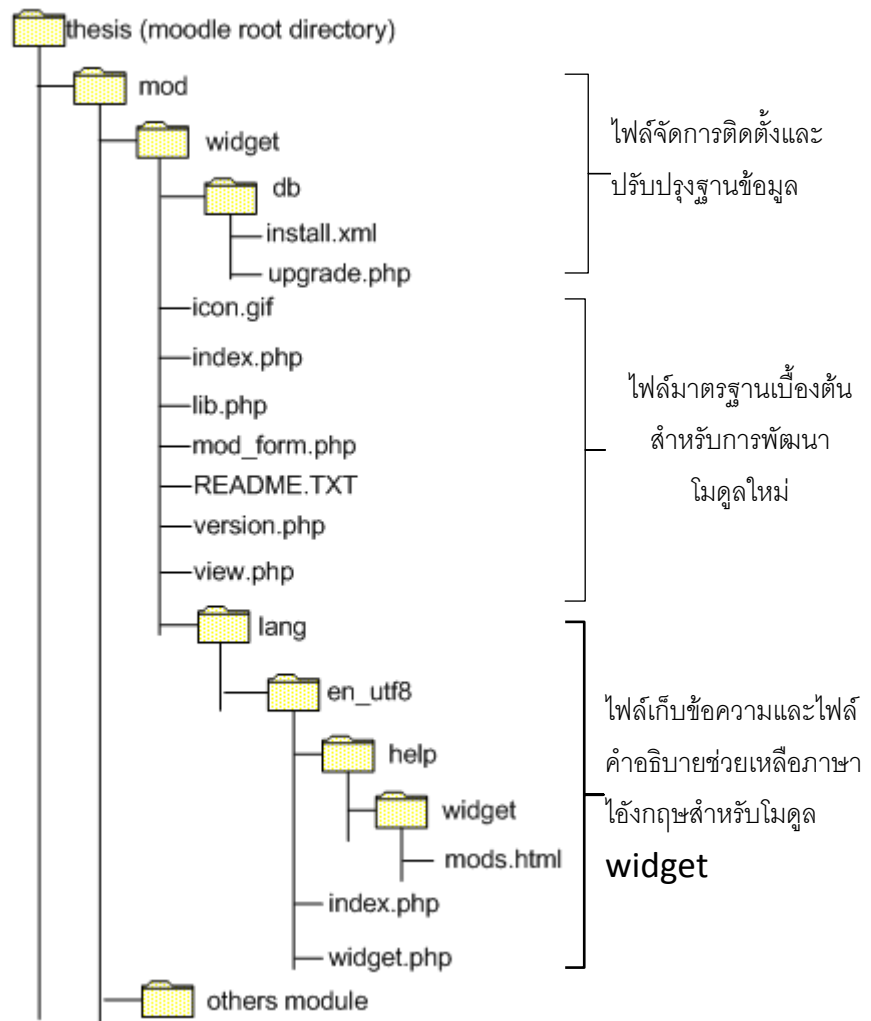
thesis (moodle root directory)

mod

widget

db

install.xml

upgrade.php

icon.gif

index.php

lib.php

mod_form.php

README.TXT

version.php

view.php

lang

en_utf8

help

widget

mods.html

index.php

widget.php

others module

ไฟล์จัดการติดตั้งและปรับปรุงฐานข้อมูล

ไฟล์มาตรฐานเบื้องต้นสำหรับการพัฒนาโมดูลใหม่

ไฟล์เก็บข้อความและไฟล์คำอธิบายช่วยเหลือภาษาไอังกฤษสำหรับโมดูล widget